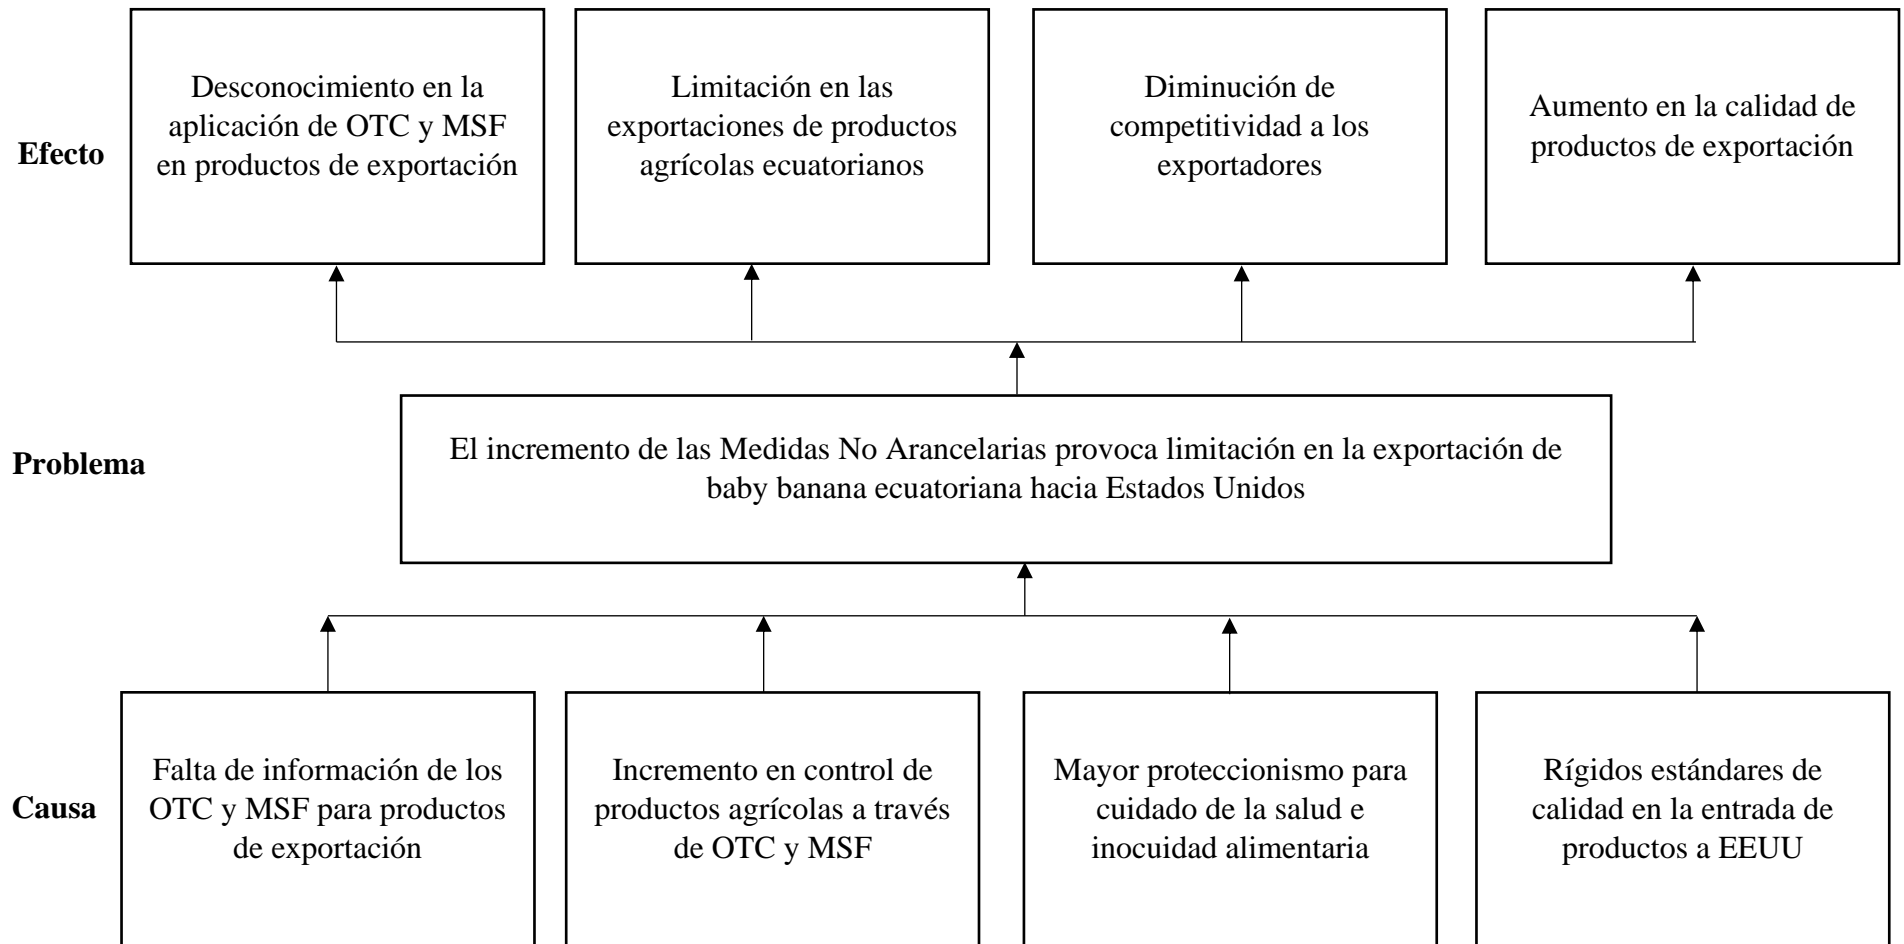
Efecto

Desconocimiento en la aplicación de OTC y MSF en productos de exportación

Limitación en las exportaciones de productos agrícolas ecuatorianos

Diminución de competitividad a los exportadores

Aumento en la calidad de productos de exportación

Problema

El incremento de las Medidas No Arancelarias provoca limitación en la exportación de baby banana ecuatoriana hacia Estados Unidos

Causa

Falta de información de los OTC y MSF para productos de exportación

Incremento en control de productos agrícolas a través de OTC y MSF

Mayor proteccionismo para cuidado de la salud e inocuidad alimentaria

Rígidos estándares de calidad en la entrada de productos a EEUU